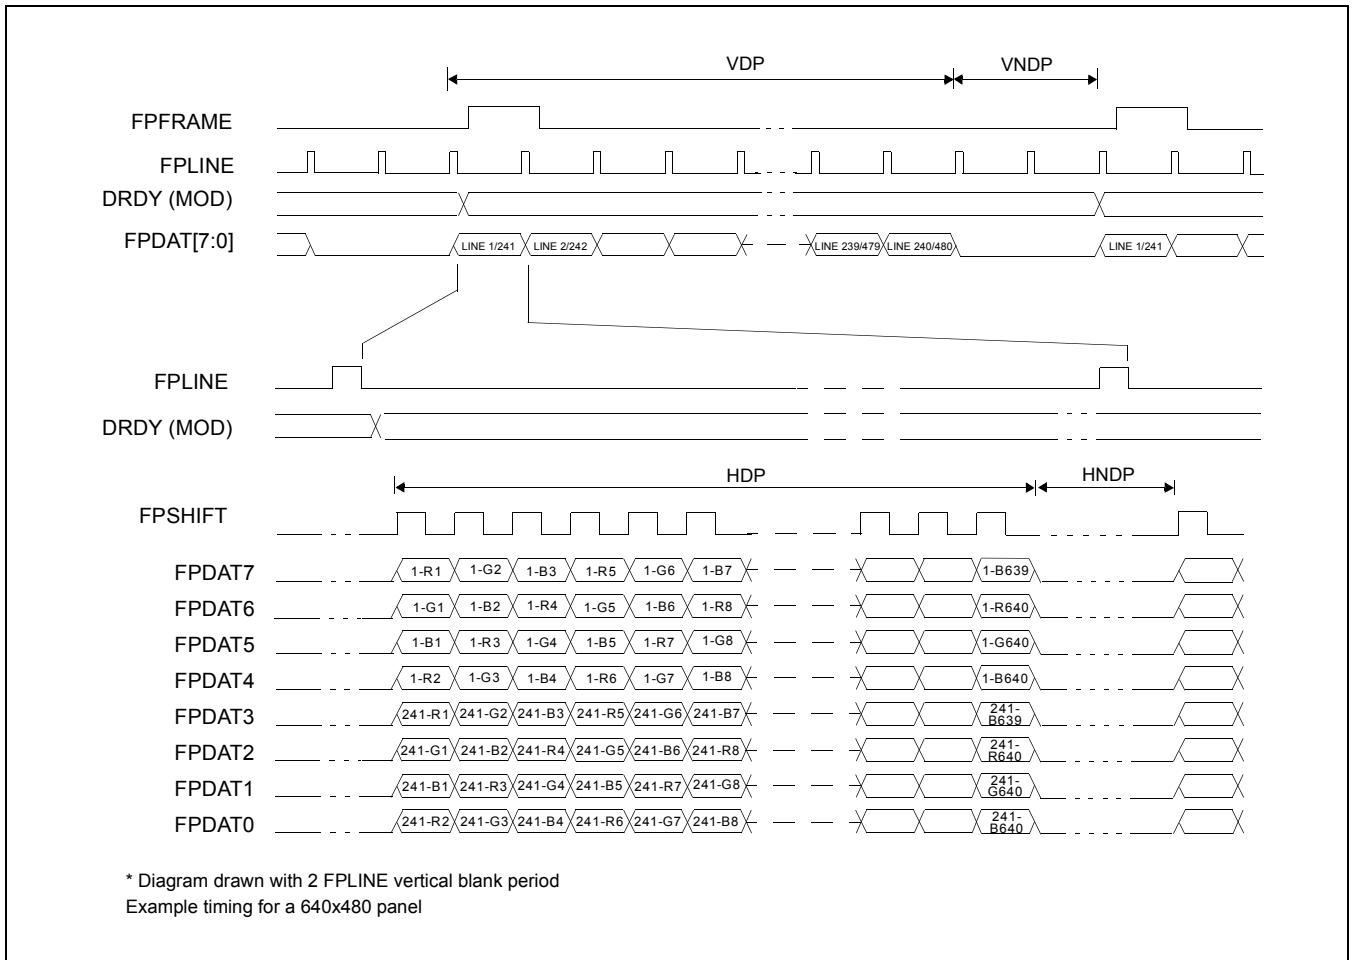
VDP

VNDP

FPFRAME

FPLINE

DRDY (MOD)

FPDAT[7:0]

LINE 1/241 LINE 2/242 LINE 239/479 LINE 240/480 LINE 1/241

FPLINE

DRDY (MOD)

HDP

HNDP

FPSHIFT

FPDAT7 1-R1 1-G2 1-B3 1-R5 1-G6 1-B7 1-B639

FPDAT6 1-G1 1-B2 1-R4 1-G5 1-B6 1-R8 1-R640

FPDAT5 1-B1 1-R3 1-G4 1-B5 1-R7 1-G8 1-G640

FPDAT4 1-R2 1-G3 1-B4 1-R6 1-G7 1-B8 1-B640

FPDAT3 241-R1 241-G2 241-B3 241-R5 241-G6 241-B7 241-B639

FPDAT2 241-G1 241-B2 241-R4 241-G5 241-B6 241-R8 241-R640

FPDAT1 241-B1 241-R3 241-G4 241-B5 241-R7 241-G8 241-G640

FPDAT0 241-R2 241-G3 241-B4 241-R6 241-G7 241-B8 241-B640

* Diagram drawn with 2 FPLINE vertical blank period
Example timing for a 640x480 panel